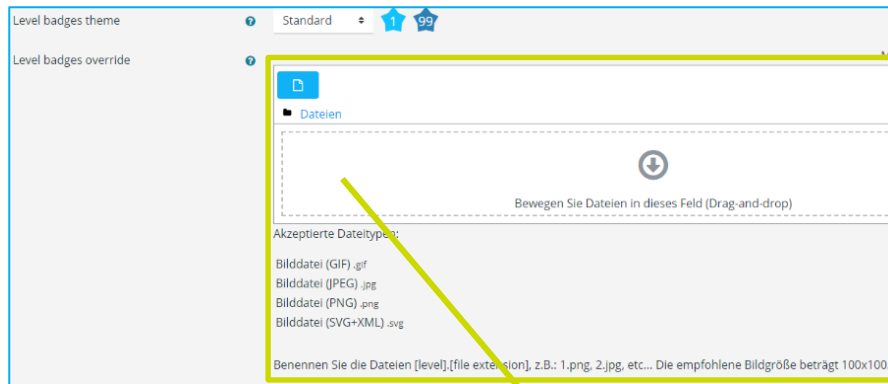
Level badges theme

Standard

1 99

Level badges override

Dateien

Bewegen Sie Dateien in dieses Feld (Drag-and-drop)

Akzeptierte Dateitypen:

Bilddatei (GIF) .gif
Bilddatei (JPEG) .jpg
Bilddatei (PNG) .png
Bilddatei (SVG+XML) .svg

Benennen Sie die Dateien [level].[file extension], z.B.: 1.png, 2.jpg, etc... Die empfohlene Bildgröße beträgt 100x100